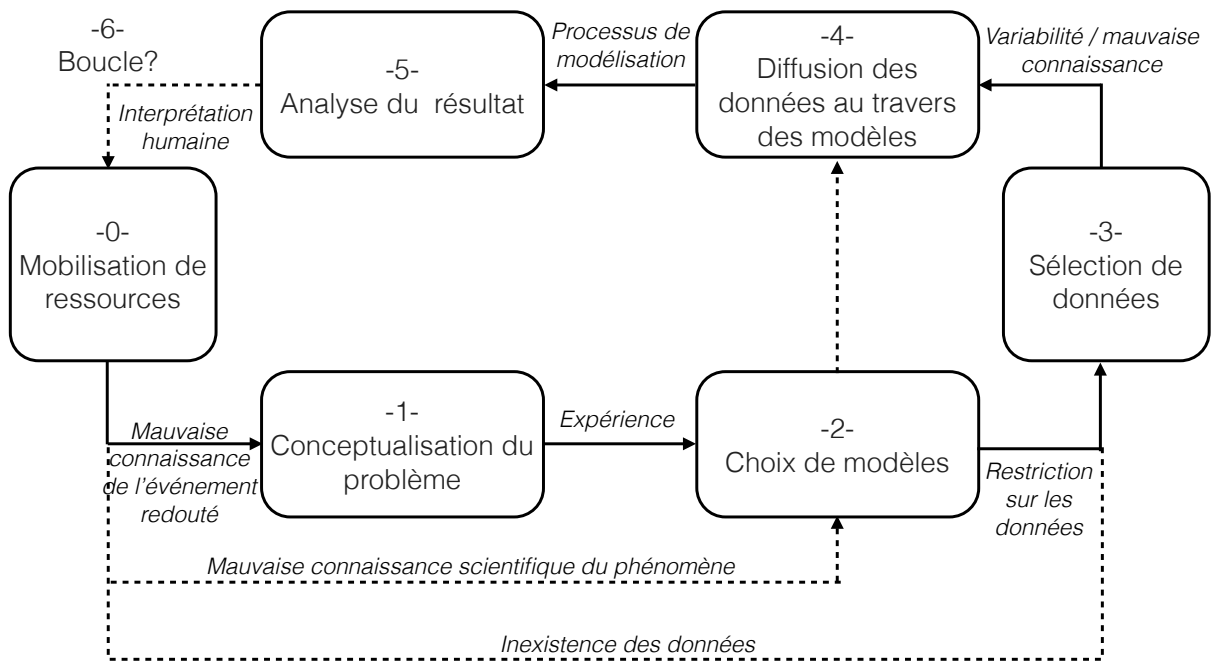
-6-
Boucle?

-5-
Analyse du résultat

Processus de modélisation

-4-
Diffusion des données au travers des modèles

Variabilité / mauvaise connaissance

Interprétation humaine

-0-
Mobilisation de ressources

-3-
Sélection de données

Mauvaise connaissance de l'événement redouté

-1-
Conceptualisation du problème

Expérience

-2-
Choix de modèles

Restriction sur les données

Mauvaise connaissance scientifique du phénomène

Inexistence des données